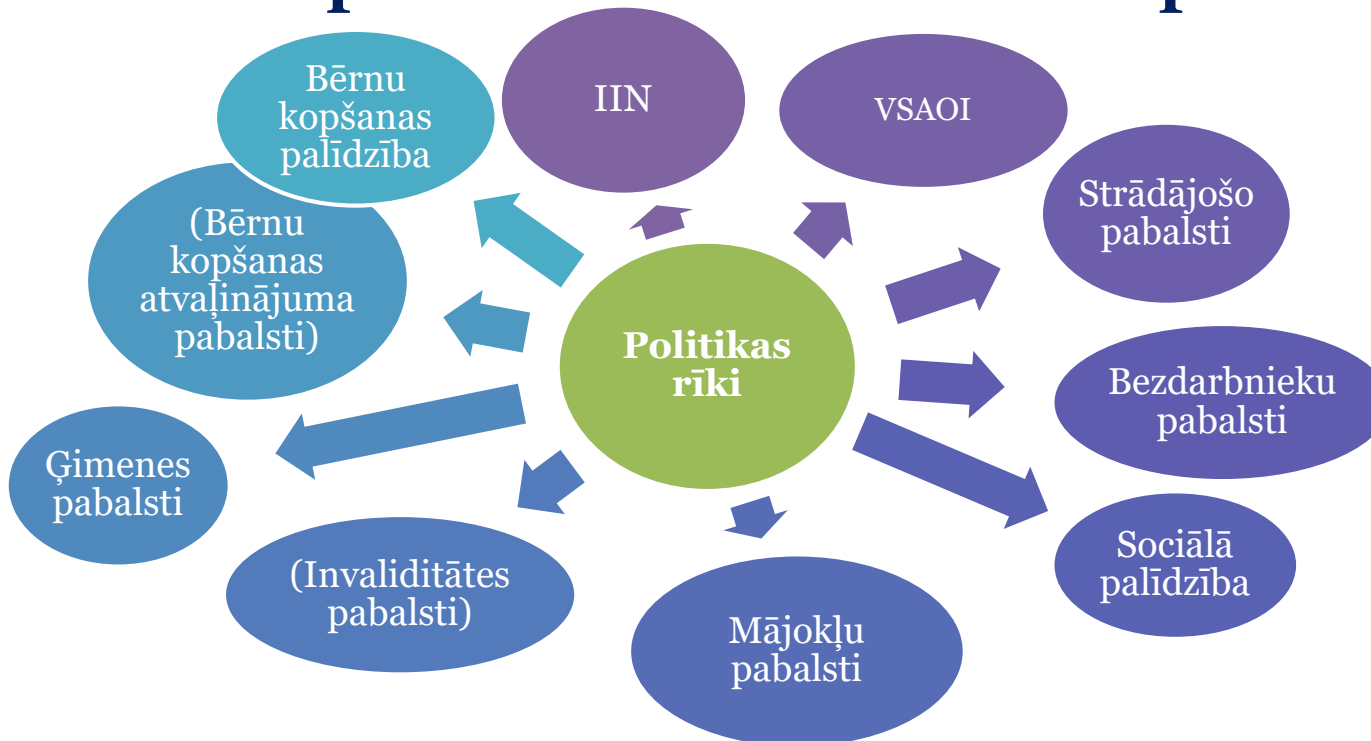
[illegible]

Bērnu kopšanas palīdzība

IIN

VSAOI

Strādājošo pabalsti

(Bērnu kopšanas atvaļinājuma pabalsti)

Politikas rīki

Bezdarbnieku pabalsti

Ģimenes pabalsti

Sociālā palīdzība

(Invaliditātes pabalsti)

Mājokļu pabalsti